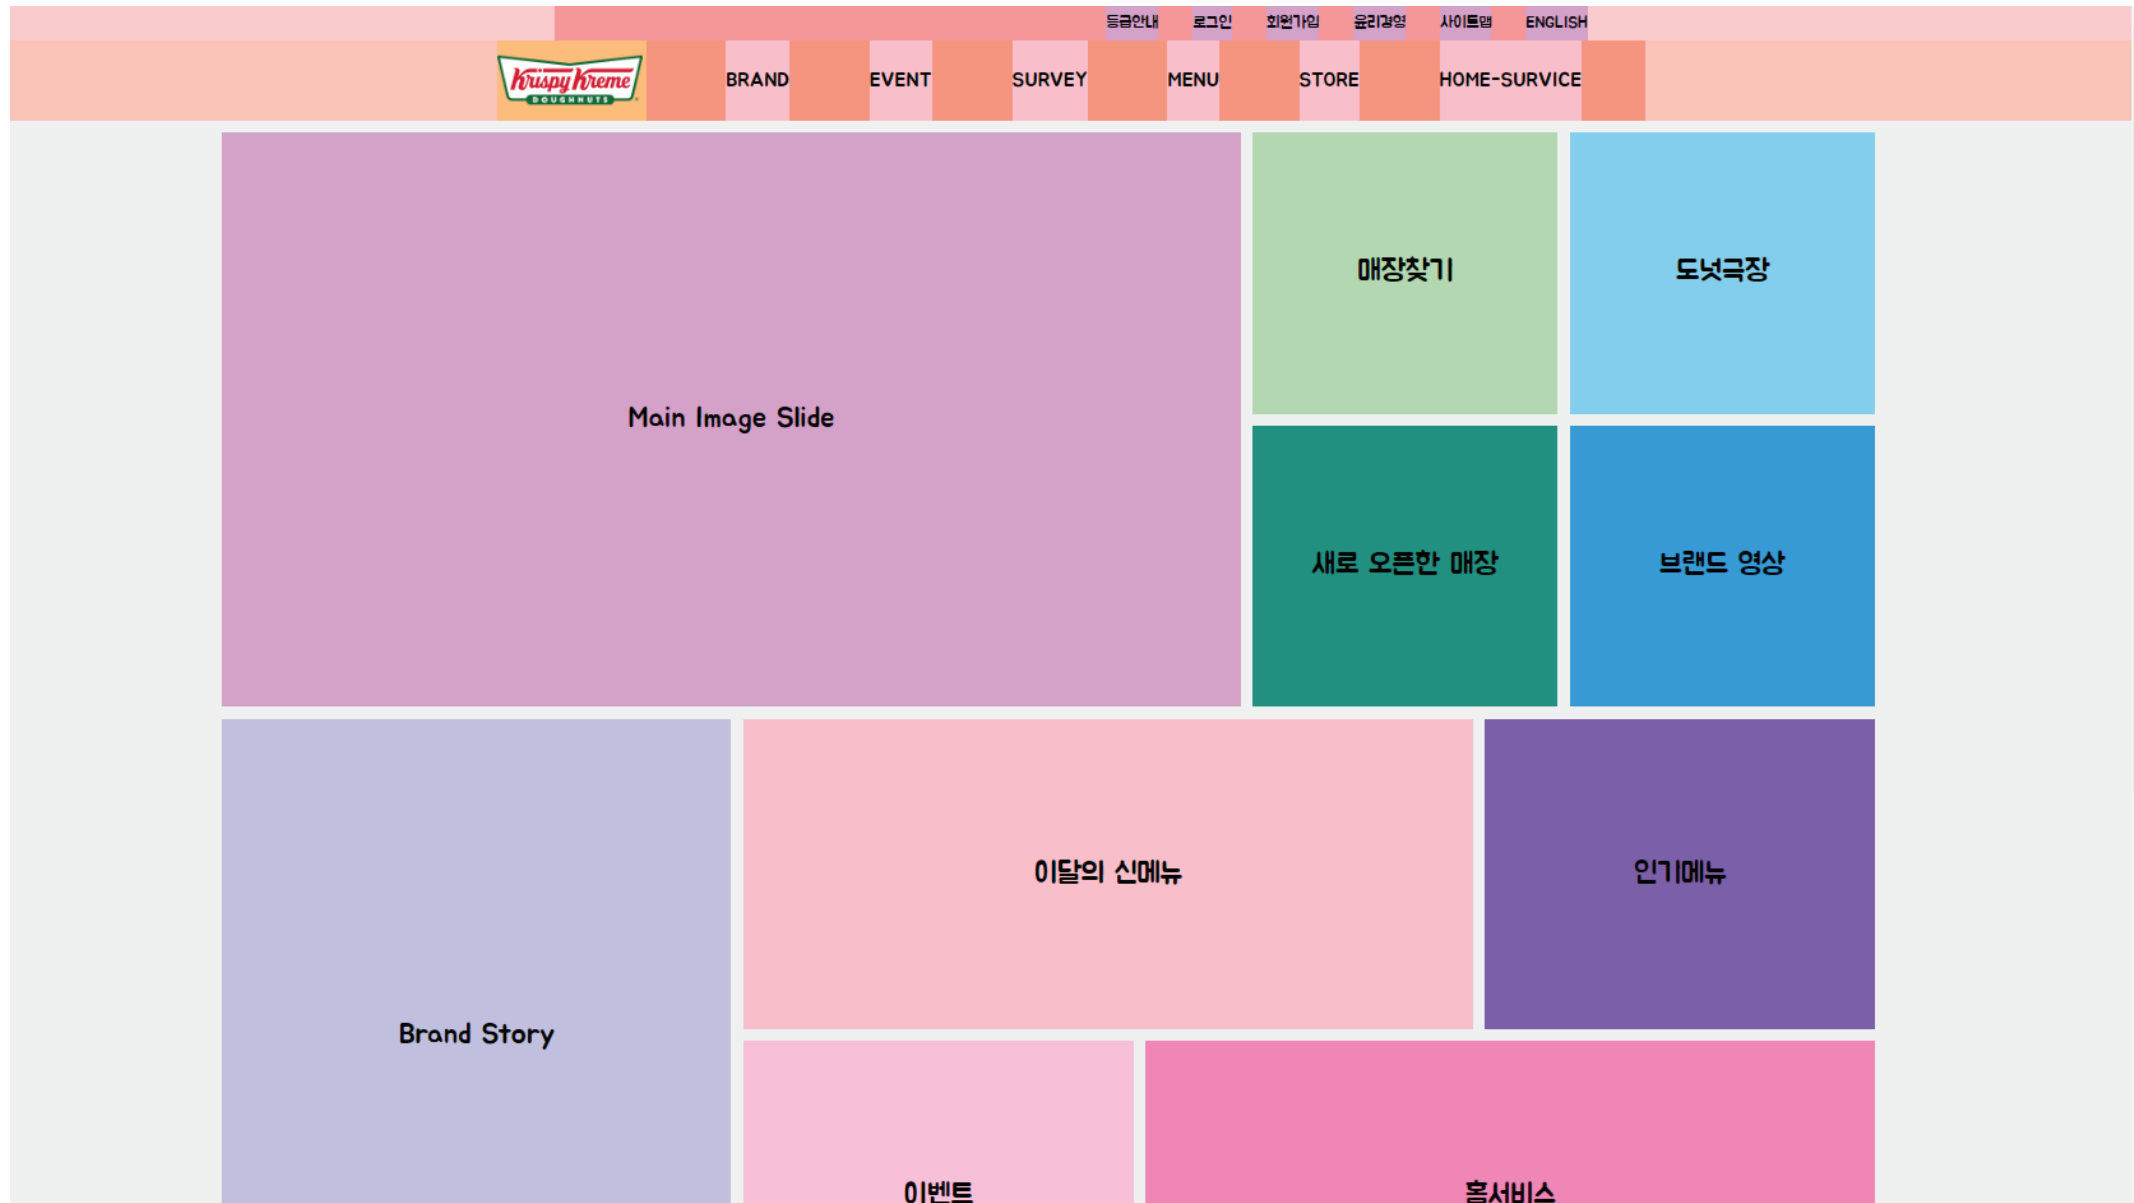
등급안내 로그인 회원가입 윤리경영 사이트맵 ENGLISH

Krispy Kreme DOUGHNUTS

BRAND EVENT SURVEY MENU STORE HOME-SURVICE

Main Image Slide

매장찾기

도넛극장

새로 오픈한 매장

브랜드 영상

Brand Story

이달의 신메뉴

인기메뉴

이벤트

홈서비스